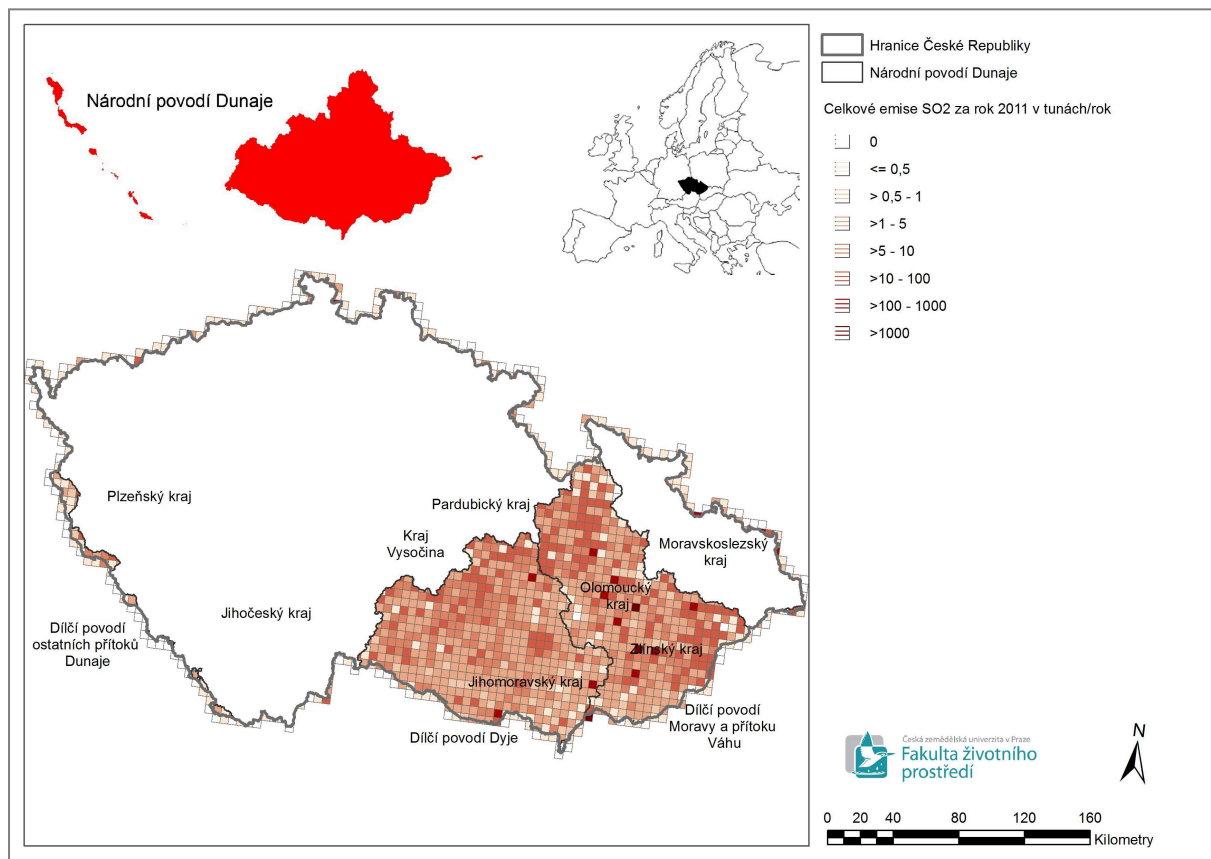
Národní povodí Dunaje

Hranice České Republiky
Národní povodí Dunaje

Celkové emise SO2 za rok 2011 v tunách/rok
0
<= 0,5
> 0,5 - 1
>1 - 5
>5 - 10
>10 - 100
>100 - 1000
>1000

Plzeňský kraj
Pardubický kraj
Kraj Vysočina
Moravskoslezský kraj
Olomoucký kraj
Jihočeský kraj
Zlínský kraj
Dílčí povodí ostatních přítoků Dunaje
Jihomoravský kraj
Dílčí povodí Dyje
Dílčí povodí Moravy a přítoku Váhu

Česká zemědělská univerzita v Praze
Fakulta životního prostředí

N

0 20 40 80 120 160
Kilometry